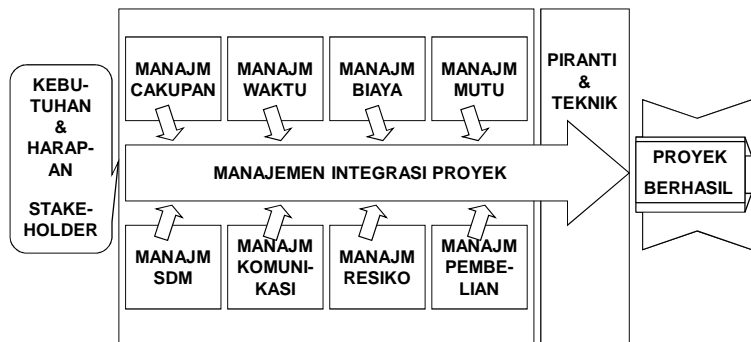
KEBUTUHAN & HARAPAN

STAKEHOLDER

MANAJM CAKUPAN

MANAJM WAKTU

MANAJM BIAYA

MANAJM MUTU

PIRANTI & TEKNIK

MANAJEMEN INTEGRASI PROYEK

PROYEK BERHASIL

MANAJM SDM

MANAJM KOMUNIKASI

MANAJM RESIKO

MANAJM PEMBELIAN